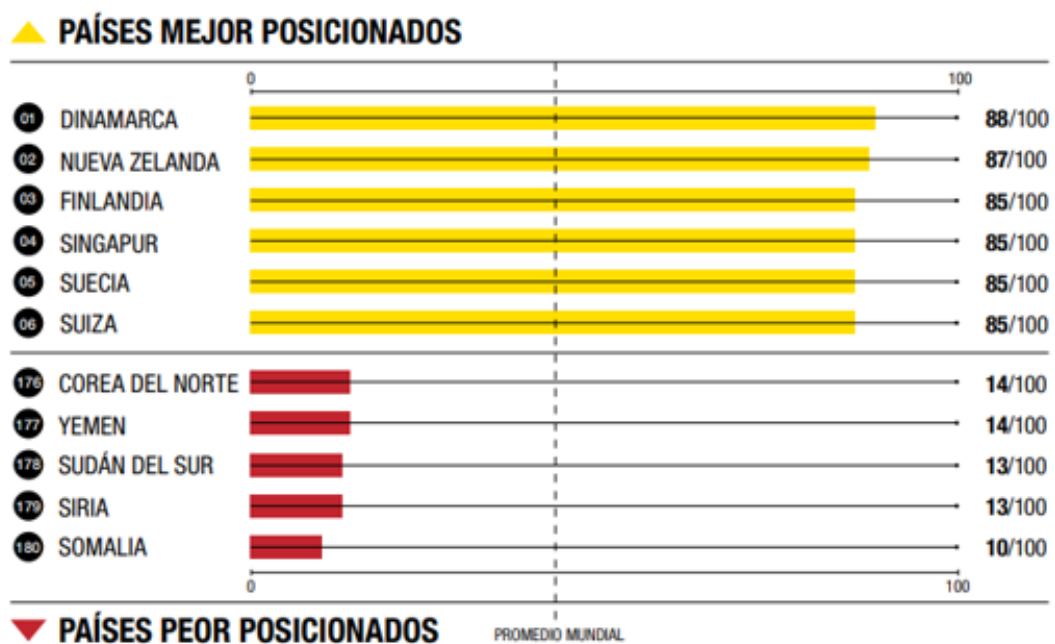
PAÍSES MEJOR POSICIONADOS

| | | 0 | 100 |
|---|---|---|---|
| 01 | DINAMARCA | | 88/100 |
| 02 | NUEVA ZELANDA | | 87/100 |
| 03 | FINLANDIA | | 85/100 |
| 04 | SINGAPUR | | 85/100 |
| 05 | SUECIA | | 85/100 |
| 06 | SUIZA | | 85/100 |
| 176 | COREA DEL NORTE | | 14/100 |
| 177 | YEMEN | | 14/100 |
| 178 | SUDÁN DEL SUR | | 13/100 |
| 179 | SIRIA | | 13/100 |
| 180 | SOMALIA | | 10/100 |

0 100

PAÍSES PEOR POSICIONADOS

PROMEDIO MUNDIAL